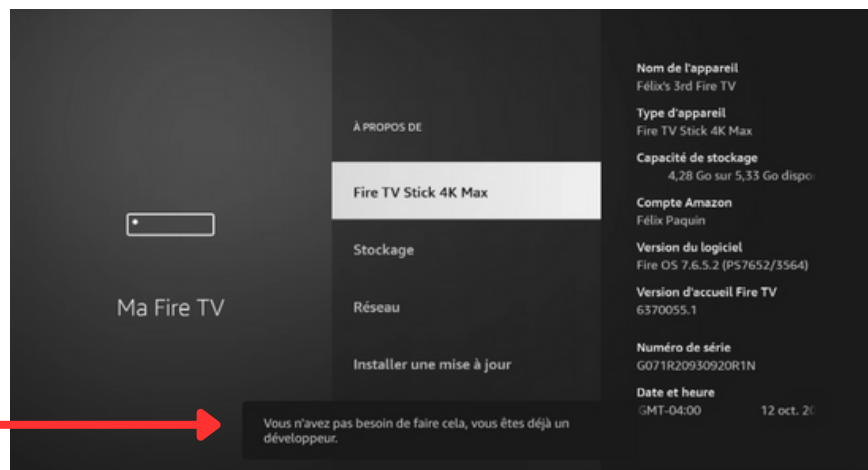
Ma Fire TV

À PROPOS DE

Fire TV Stick 4K Max

Stockage

Réseau

Installer une mise à jour

Nom de l'appareil
Félix's 3rd Fire TV

Type d'appareil
Fire TV Stick 4K Max

Capacité de stockage
4,28 Go sur 5,33 Go dispo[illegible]

Compte Amazon
Félix Paquin

Version du logiciel
Fire OS 7.6.5.2 (PS7652/3564)

Version d'accueil Fire TV
6370055.1

Numéro de série
G071R20930920R1N

Date et heure
GMT-04:00 12 oct. 2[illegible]

Vous n'avez pas besoin de faire cela, vous êtes déjà un développeur.